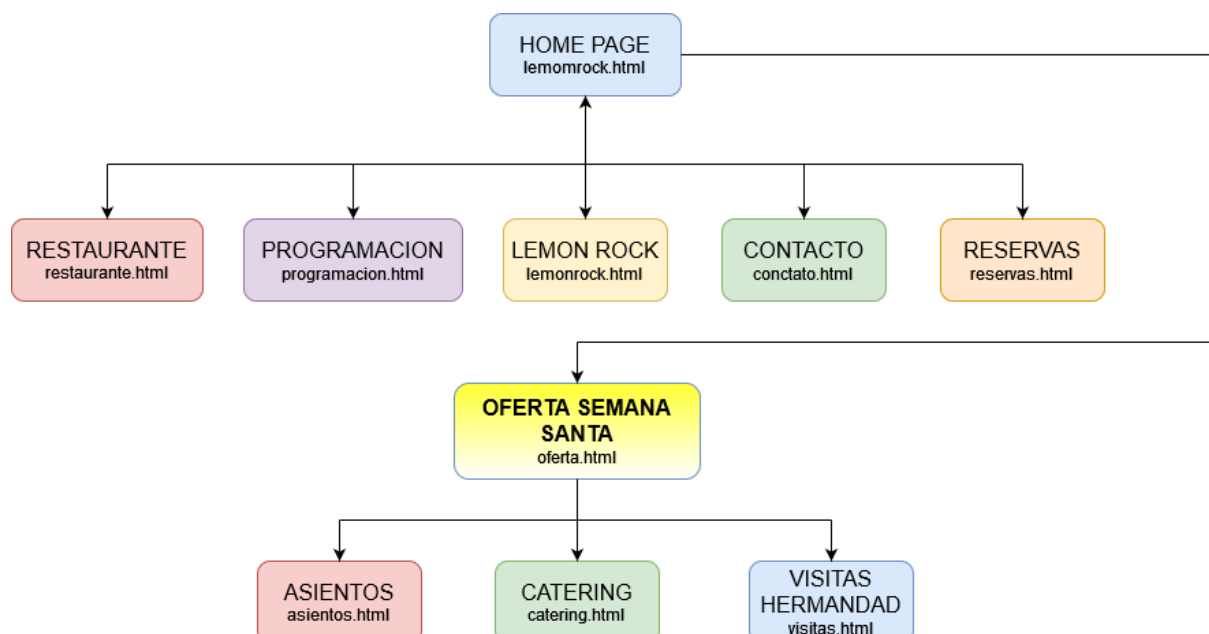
HOME PAGE
lemomrock.html

RESTAURANTE
restaurante.html

PROGRAMACION
programacion.html

LEMON ROCK
lemonrock.html

CONTACTO
conctato.html

RESERVAS
reservas.html

OFERTA SEMANA SANTA
oferta.html

ASIENTOS
asientos.html

CATERING
catering.html

VISITAS HERMANDAD
visitas.html